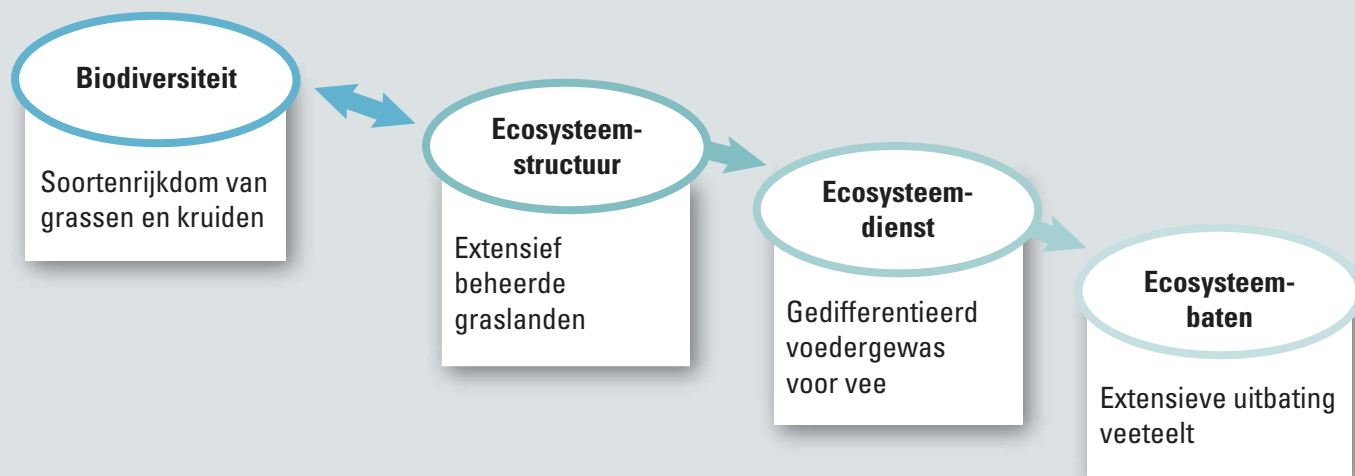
Biodiversiteit

Soortenrijkdom van grassen en kruiden

Ecosysteemstructuur

Extensief beheerde graslanden

Ecosysteemdienst

Gedifferentieerd voedergewas voor vee

Ecosysteembaten

Extensieve uitbating veeteelt